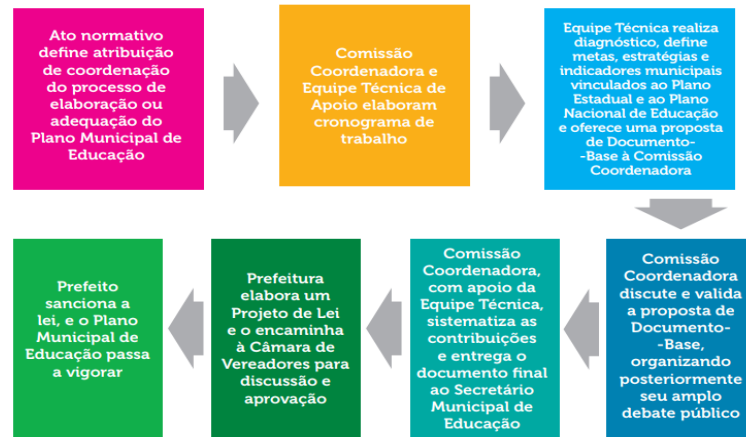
Ato normativo define atribuição de coordenação do processo de elaboração ou adequação do Plano Municipal de Educação

Comissão Coordenadora e Equipe Técnica de Apoio elaboram cronograma de trabalho

Equipe Técnica realiza diagnóstico, define metas, estratégias e indicadores municipais vinculados ao Plano Estadual e ao Plano Nacional de Educação e oferece uma proposta de Documento--Base à Comissão Coordenadora

Comissão Coordenadora discute e valida a proposta de Documento--Base, organizando posteriormente seu amplo debate público

Comissão Coordenadora, com apoio da Equipe Técnica, sistematiza as contribuições e entrega o documento final ao Secretário Municipal de Educação

Prefeitura elabora um Projeto de Lei e o encaminha à Câmara de Vereadores para discussão e aprovação

Prefeito sanciona a lei, e o Plano Municipal de Educação passa a vigorar